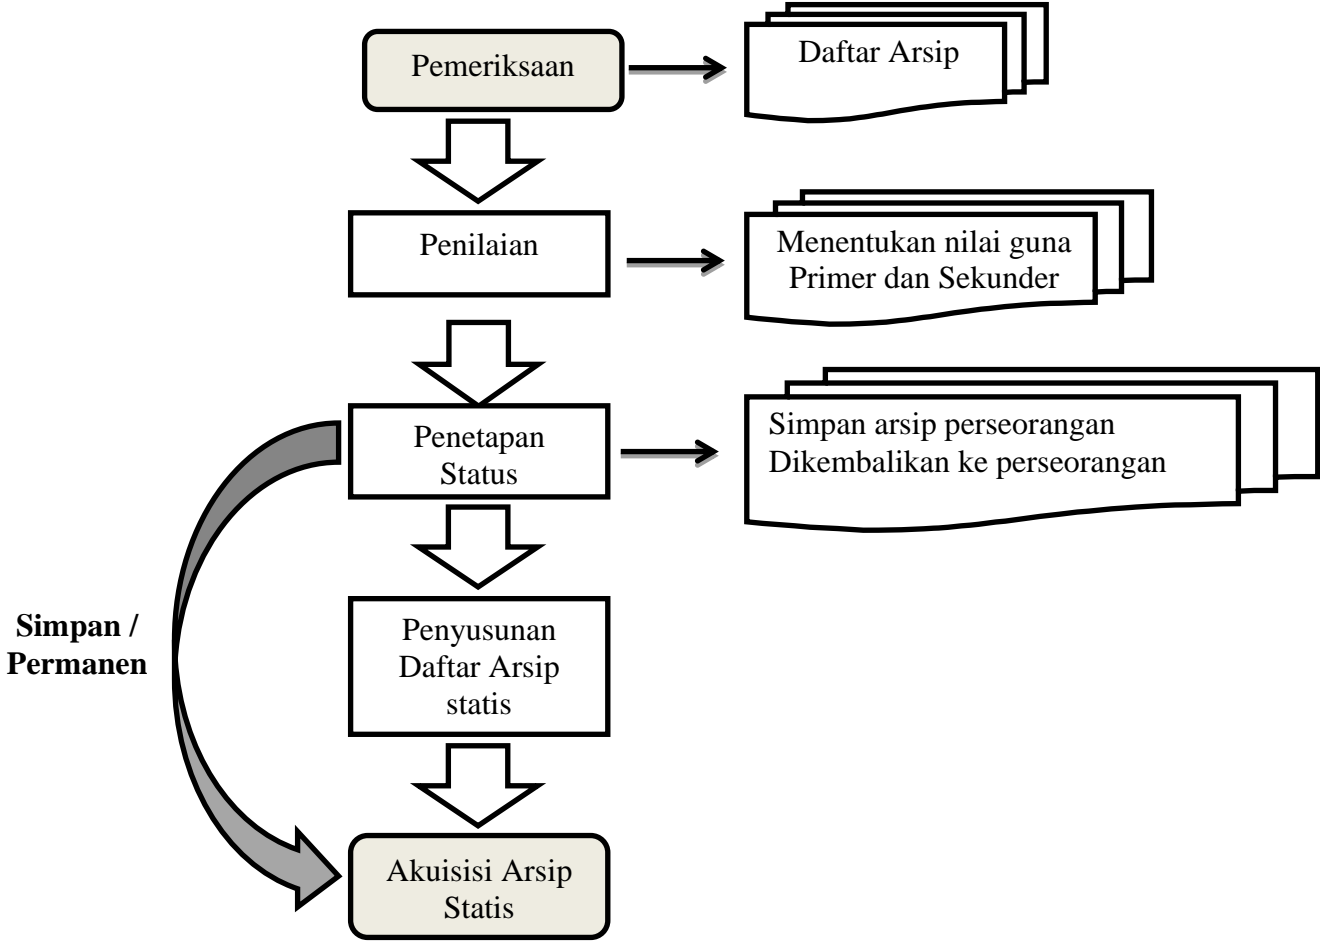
Pemeriksaan

Daftar Arsip

Penilaian

Menentukan nilai guna Primer dan Sekunder

Penetapan Status

Simpan arsip perseorangan
Dikembalikan ke perseorangan

Simpan / Permanen

Penyusunan Daftar Arsip statis

Akuisisi Arsip Statis